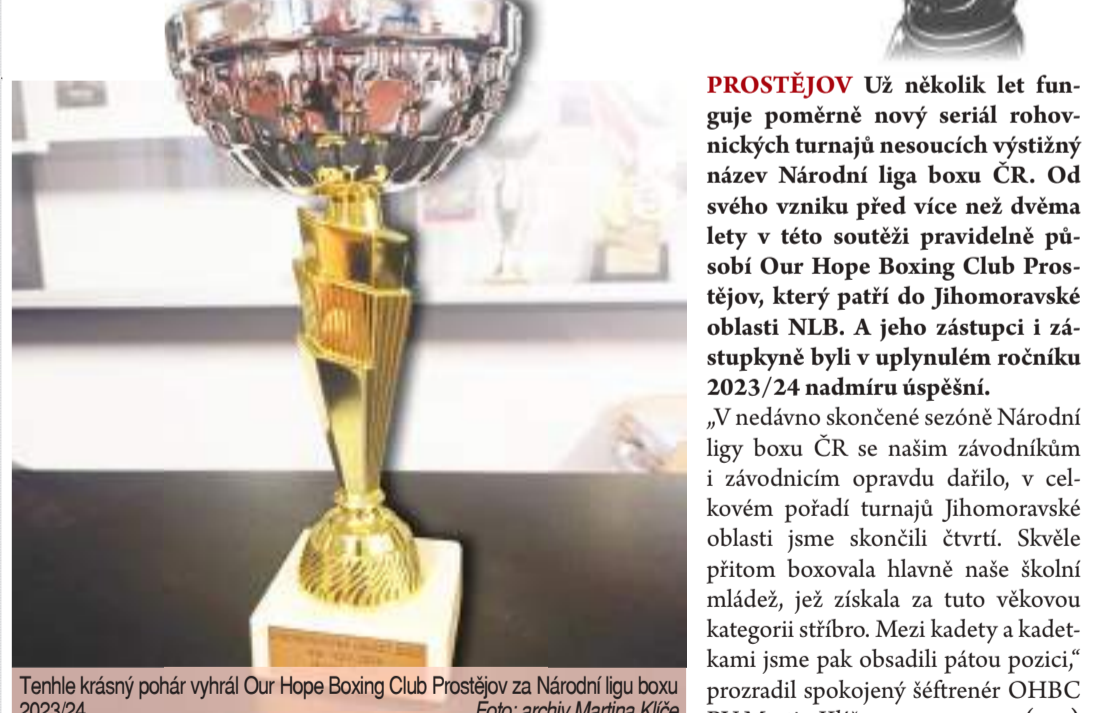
PROSTĚJOV Už několik let funguje poměrně nový seriál rohovnických turnajů nesoucích výstižný název Národní liga boxu ČR. Od svého vzniku před více než dvěma lety v této soutěži pravidelně působí Our Hope Boxing Club Prostějov, který patří do Jihomoravské oblasti NLB. A jeho zástupci i zástupkyně byli v uplynulém ročníku 2023/24 nadmíru úspěšní.

„V nedávno skončené sezóně Národní ligy boxu ČR se našim závodníkům i závodnicím opravdu dařilo, v celkovém pořadí turnajů Jihomoravské oblasti jsme skončili čtvrtí. Skvěle přitom boxovala hlavně naše školní mládež, jež získala za tuto věkovou kategorii stříbro. Mezi kadety a kadetkami jsme pak obsadili pátou pozici,“ prozradil spokojený šéftrenér OHBC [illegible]

Tenhle krásný pohár vyhrál Our Hope Boxing Club Prostějov za Národní ligu boxu 2023/24. Foto: archiv Martina Kliče